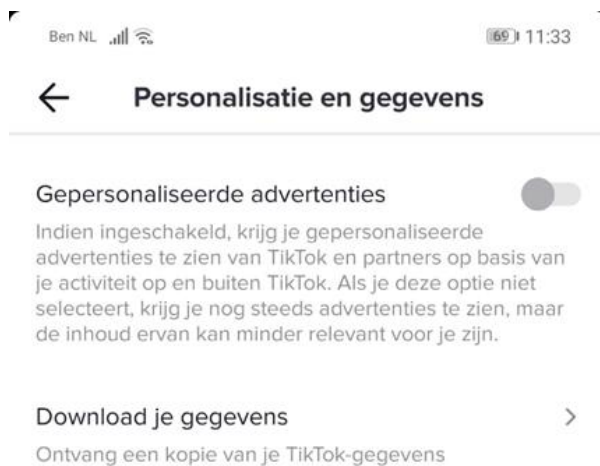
Ben NL 69 11:33

Personalisatie en gegevens

Gepersonaliseerde advertenties

Indien ingeschakeld, krijg je gepersonaliseerde advertenties te zien van TikTok en partners op basis van je activiteit op en buiten TikTok. Als je deze optie niet selecteert, krijg je nog steeds advertenties te zien, maar de inhoud ervan kan minder relevant voor je zijn.

Download je gegevens

Ontvang een kopie van je TikTok-gegevens